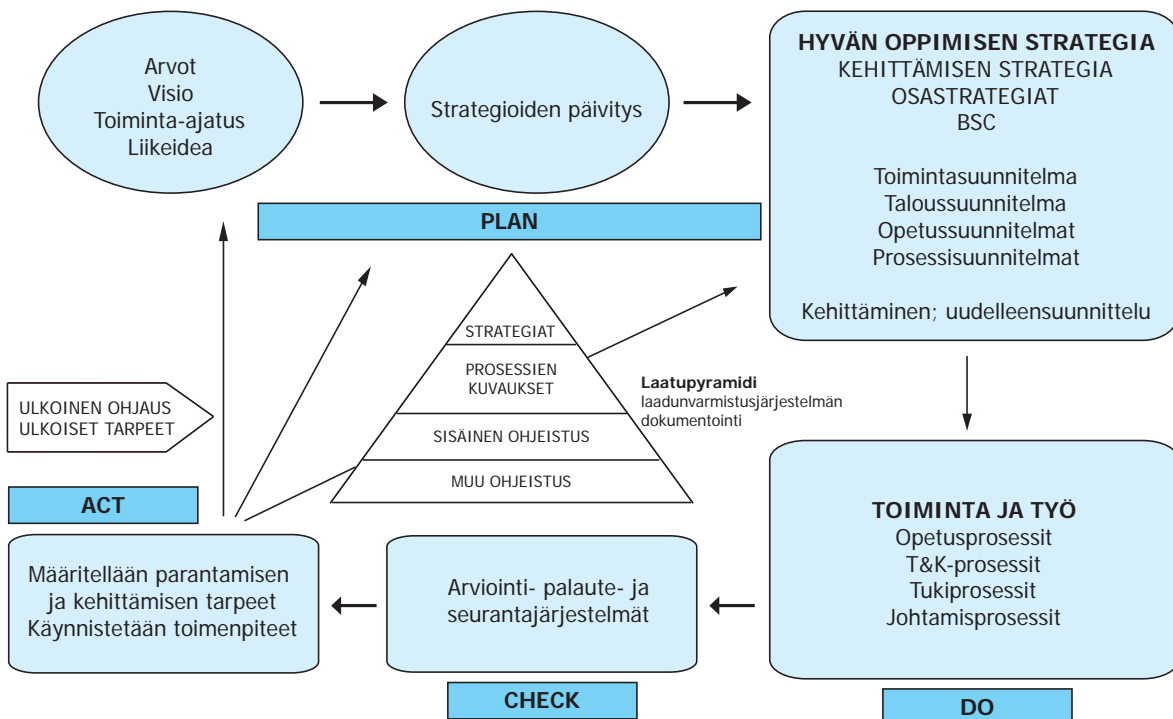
Arvot
Visio
Toiminta-ajatus
Liikeidea

Strategioiden päivitys

HYVÄN OPPIMISEN STRATEGIA
KEHITTÄMISEN STRATEGIA
OSASTRATEGIAT
BSC

Toimintasuunnitelma
Taloussuunnitelma
Opetussuunnitelmat
Prosessisuunnitelmat

Kehittäminen; uudelleensuunnittelu

PLAN

STRATEGIAT
PROSESSIEN KUVAUKSET
SISÄINEN OHJEISTUS
MUU OHJEISTUS

Laatupyramidi
laadunvarmistusjärjestelmän dokumentointi

ULKOINEN OHJAUS
ULKOISET TARPEET

ACT

Määritellään parantamisen ja kehittämisen tarpeet
Käynnistetään toimenpiteet

Arviointi- palaute- ja seurantajärjestelmät

CHECK

TOIMINTA JA TYÖ
Opetusprosessit
T&K-prosessit
Tukiprosessit
Johtamisprosessit

DO